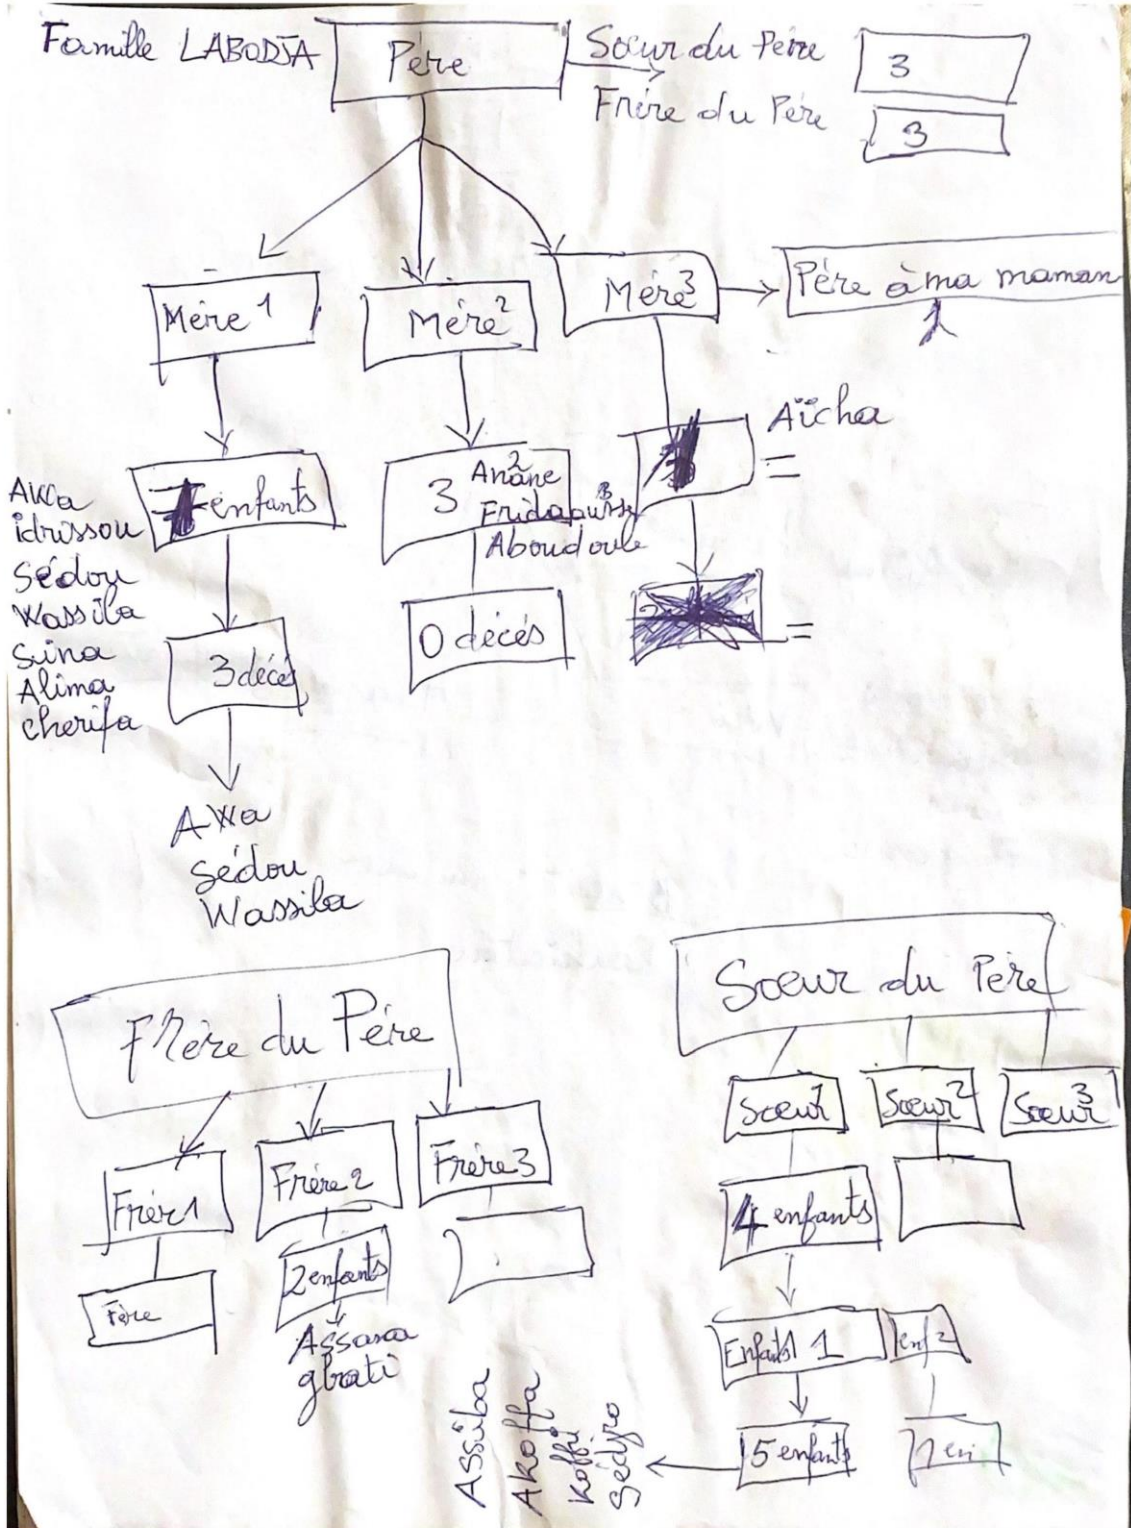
Famille LABODJA

Père

Soeur du Père 3
Frère du Père 3

Mère 1
Mère 2
Mère 3
Père à ma maman

Aïcha

Awa
idrissou
Sédou
Wassila
Sina
Alima
cherifa

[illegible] enfants

3 décès

Awa
Sédou
Wassila

3 Anane 2
Fridaquiss 3
Aboudoule

0 décès

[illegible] =

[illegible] =

Frère du Père

Frère 1
Frère 2
Frère 3

Frère

2 enfants
Assana
gbati

Soeur du Père

Soeur 1
Soeur 2
Soeur 3

4 enfants

Enfant 1
enf 2

5 enfants
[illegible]

Assiba
Akoffa
Koffi
Sedjro